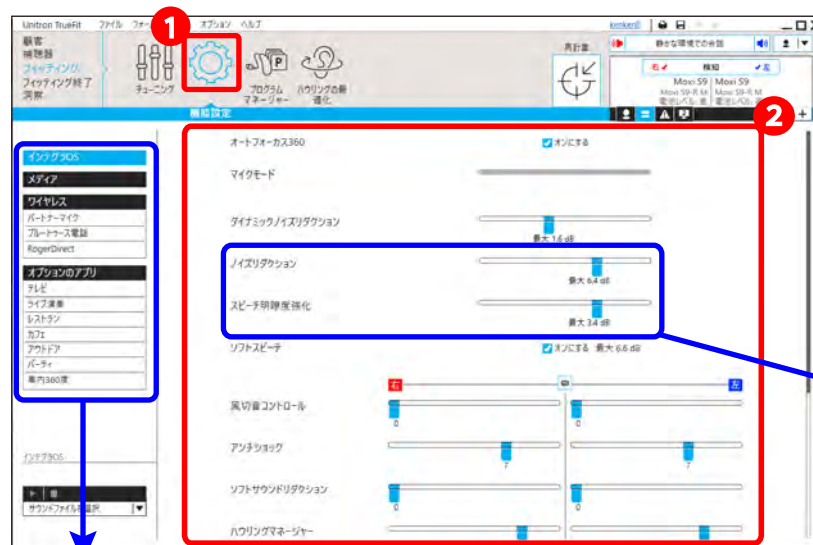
Unitron TrueFit ファイル フォー オプション ヘルプ

顧客
補聴器
フィッティング
フィッティング終了
洞察

チューニング
プログラムマネージャー
ハウリングの最適化

両耳

静かな環境での会話

右 検知 左
Moxi S9 Moxi S9

機能設定

1
2

インテグラOS
メディア
ワイヤレス
パートナーマイク
ブルートゥース電話
RogerDirect
オプションのアプリ
テレビ
ライブ演奏
レストラン
カフェ
アウトドア
パーティ
車内360度

インテグラOS

サウンドファイル

オートフォーカス360
オンにする
マイクモード
ダイナミックノイズリダクション
最大 1.6 dB
ノイズリダクション
最大 6.4 dB
スピーチ明瞭度強化
最大 3.4 dB
ソフトスピーチ
オンにする 最大 6.6 dB
右 左
風切音コントロール
0 0
アンチショック
7 7
ソフトサウンドリダクション
0 0
ハウリングマネージャー